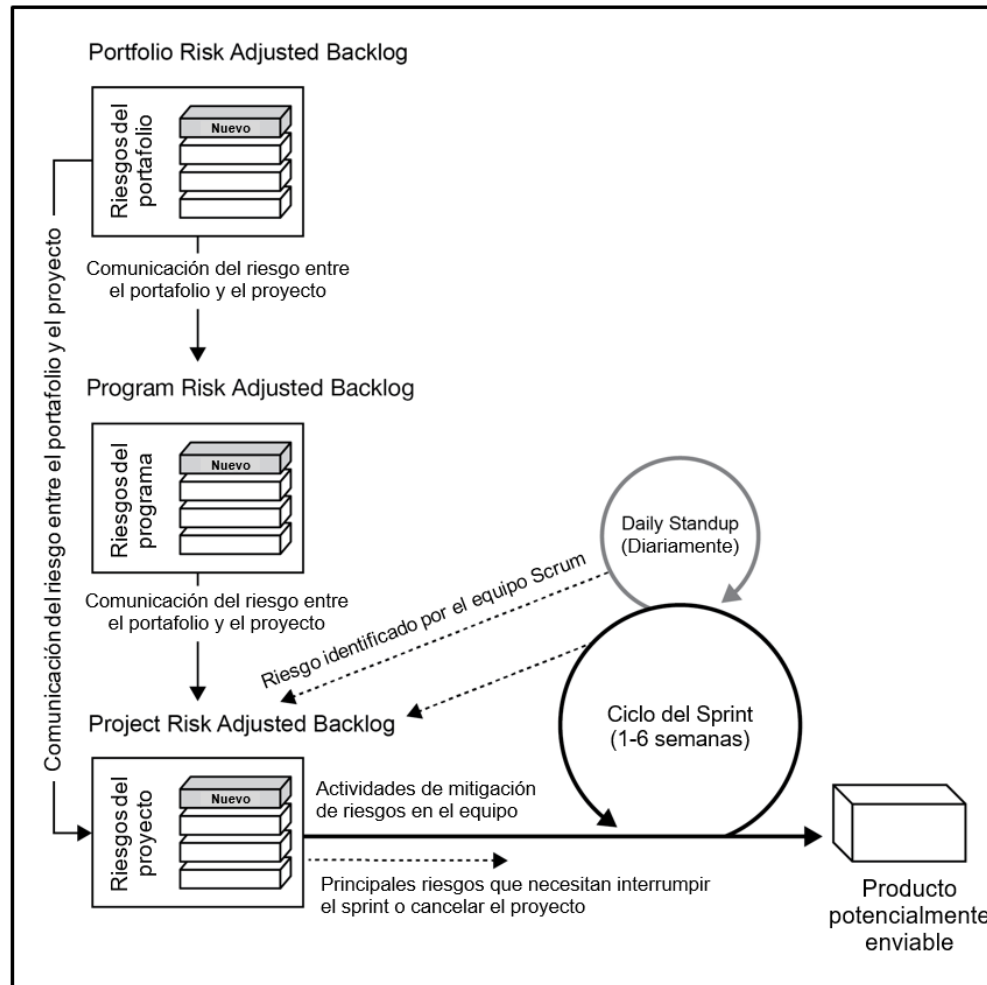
Portfolio Risk Adjusted Backlog

Riesgos del portafolio

Nuevo

Comunicación del riesgo entre el portafolio y el proyecto

Program Risk Adjusted Backlog

Riesgos del programa

Nuevo

Comunicación del riesgo entre el portafolio y el proyecto

Daily Standup (Diariamente)

Riesgo identificado por el equipo Scrum

Project Risk Adjusted Backlog

Ciclo del Sprint (1-6 semanas)

Riesgos del proyecto

Nuevo

Actividades de mitigación de riesgos en el equipo

Principales riesgos que necesitan interrumpir el sprint o cancelar el proyecto

Producto potencialmente enviable

Comunicación del riesgo entre el portafolio y el proyecto